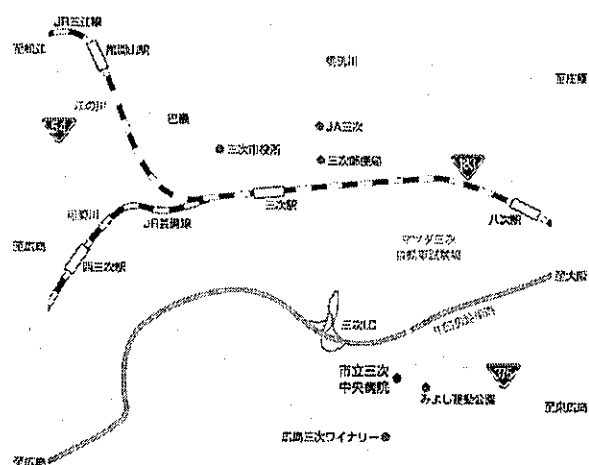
JR三江線
至松江
尾関山駅
馬洗川
至庄原
江の川
54
巴橋
JA三次
三次市役所
三次郵便局
183
西城川
JR芸備線
三次駅
八次駅
至広島
西三次駅
マツダ三次
自動車試験場
至大阪
三次I.C
中国自動車道
市立三次
中央病院
375
みよし運動公園
至東広島
広島三次ワイナリー
至広島